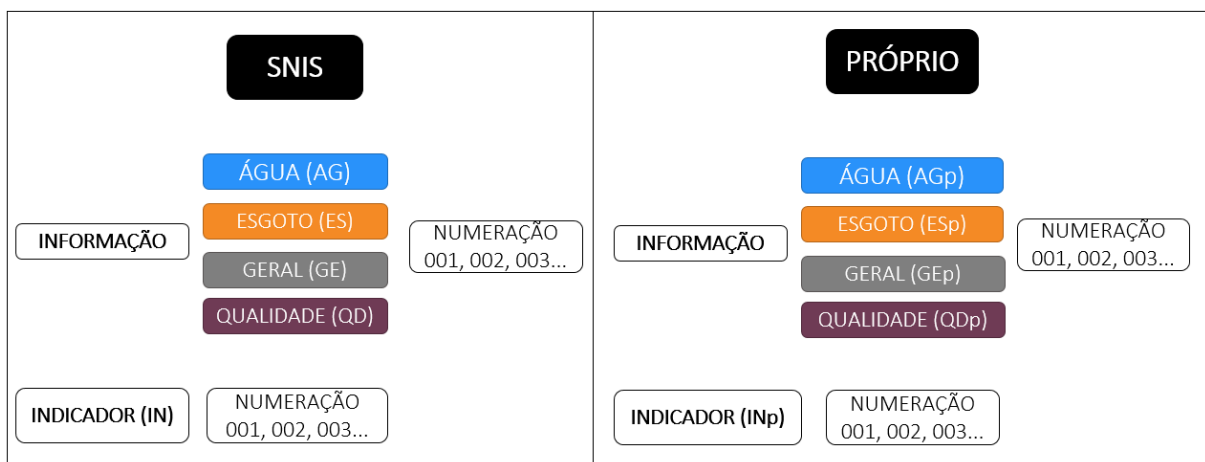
SNIS

ÁGUA (AG)

INFORMAÇÃO

ESGOTO (ES)

GERAL (GE)

QUALIDADE (QD)

NUMERAÇÃO
001, 002, 003...

INDICADOR (IN)

NUMERAÇÃO
001, 002, 003...

PRÓPRIO

ÁGUA (AGp)

INFORMAÇÃO

ESGOTO (ESp)

GERAL (GEp)

QUALIDADE (QDp)

NUMERAÇÃO
001, 002, 003...

INDICADOR (INp)

NUMERAÇÃO
001, 002, 003...